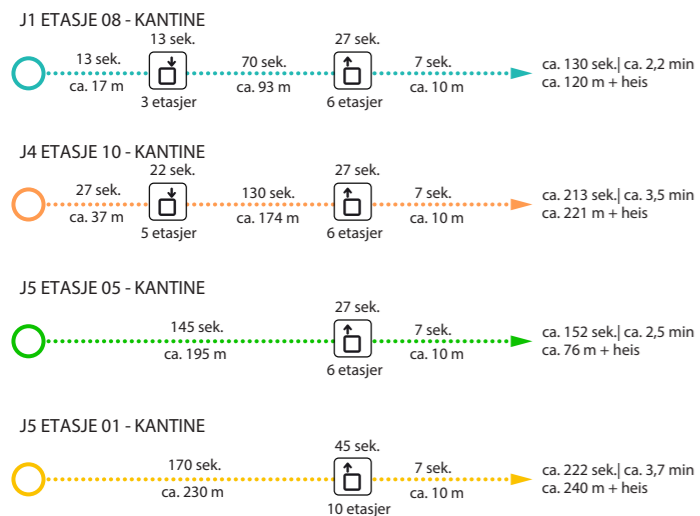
J1 ETASJE 08 - KANTINE

13 sek.
ca. 17 m
13 sek.
3 etasjer
70 sek.
ca. 93 m
27 sek.
6 etasjer
7 sek.
ca. 10 m
ca. 130 sek.| ca. 2,2 min
ca. 120 m + heis

J4 ETASJE 10 - KANTINE

27 sek.
ca. 37 m
22 sek.
5 etasjer
130 sek.
ca. 174 m
27 sek.
6 etasjer
7 sek.
ca. 10 m
ca. 213 sek.| ca. 3,5 min
ca. 221 m + heis

J5 ETASJE 05 - KANTINE

145 sek.
ca. 195 m
27 sek.
6 etasjer
7 sek.
ca. 10 m
ca. 152 sek.| ca. 2,5 min
ca. 76 m + heis

J5 ETASJE 01 - KANTINE

170 sek.
ca. 230 m
45 sek.
10 etasjer
7 sek.
ca. 10 m
ca. 222 sek.| ca. 3,7 min
ca. 240 m + heis